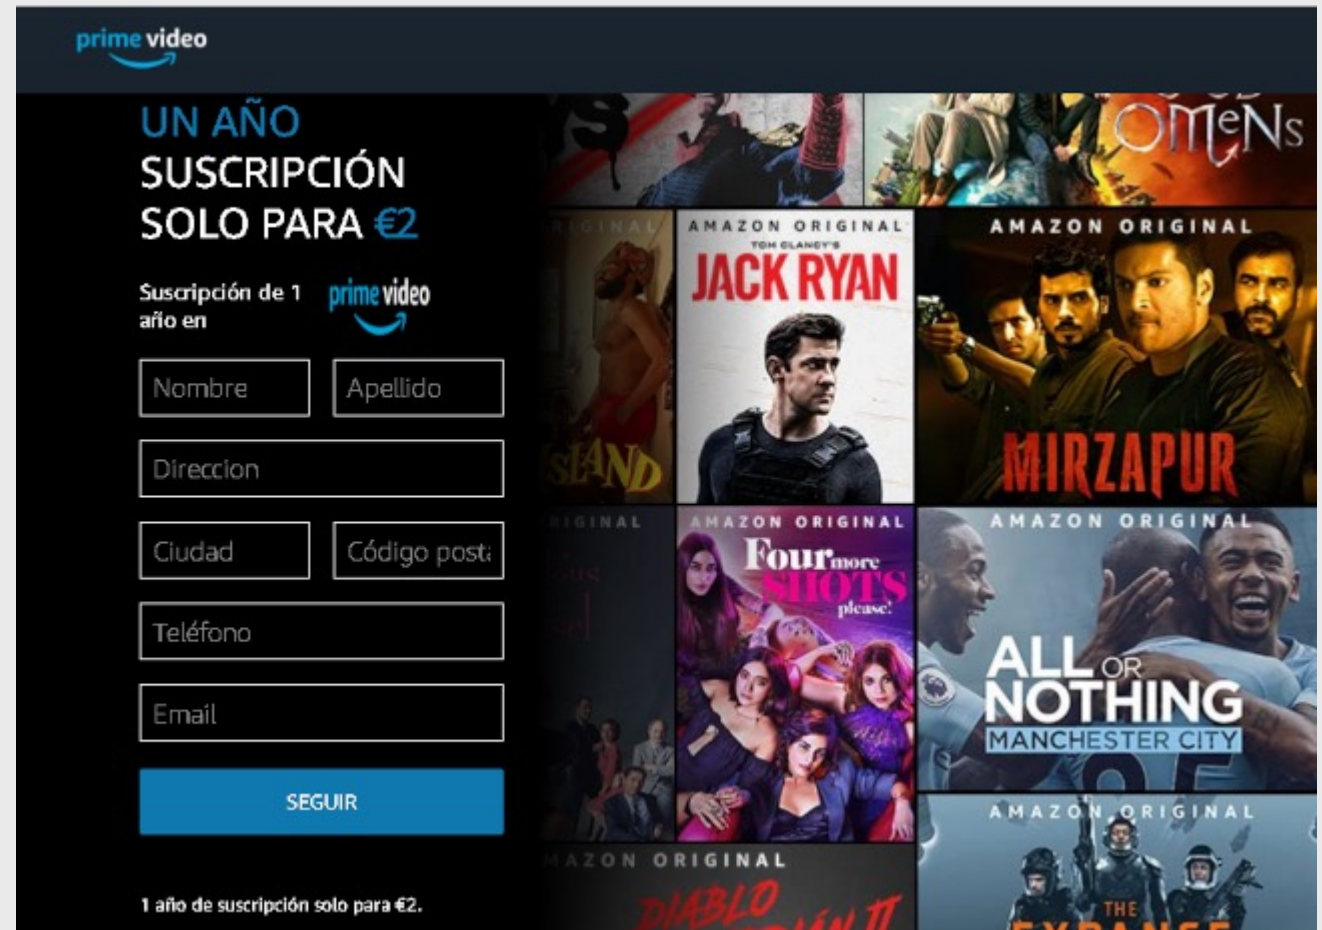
prime video

UN AÑO SUSCRIPCIÓN SOLO PARA €2

Suscripción de 1 año en prime video

Nombre
Apellido
Direccion
Ciudad
Código post:
Teléfono
Email

SEGUIR

1 año de suscripción solo para €2.

OMeNs

ORIGINAL

ISLAND

AMAZON ORIGINAL
TOM CLANCY'S
JACK RYAN

AMAZON ORIGINAL
MIRZAPUR

ORIGINAL

AMAZON ORIGINAL
Four more SHOTS please!

AMAZON ORIGINAL
ALL OR NOTHING
MANCHESTER CITY

AMAZON ORIGINAL
THE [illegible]

AMAZON ORIGINAL
DIABLO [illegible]